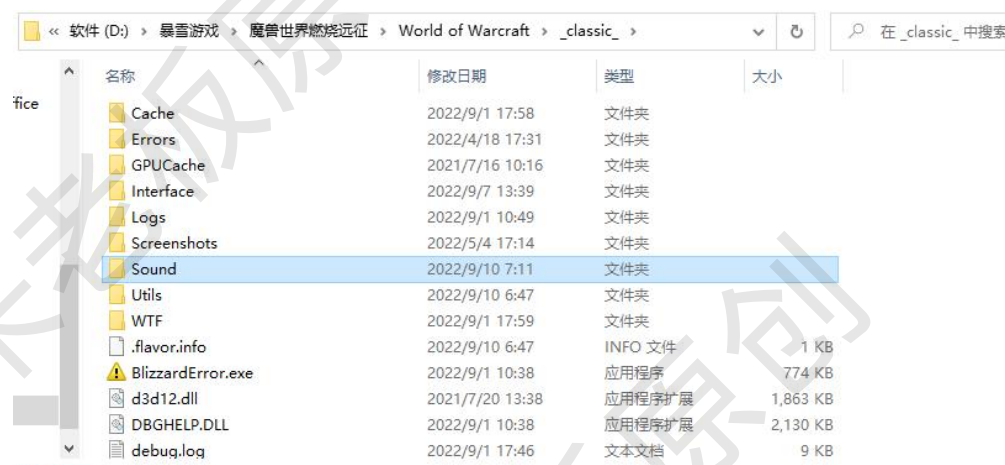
« 软件 (D:) › 暴雪游戏 › 魔兽世界燃烧远征 › World of Warcraft › _classic_ ›

在 _classic_ 中搜索

ffice

| 名称 | 修改日期 | 类型 | 大小 |
|---|---|---|---|
| Cache | 2022/9/1 17:58 | 文件夹 | |
| Errors | 2022/4/18 17:31 | 文件夹 | |
| GPUCache | 2021/7/16 10:16 | 文件夹 | |
| Interface | 2022/9/7 13:39 | 文件夹 | |
| Logs | 2022/9/1 10:49 | 文件夹 | |
| Screenshots | 2022/5/4 17:14 | 文件夹 | |
| Sound | 2022/9/10 7:11 | 文件夹 | |
| Utils | 2022/9/10 6:47 | 文件夹 | |
| WTF | 2022/9/1 17:59 | 文件夹 | |
| .flavor.info | 2022/9/10 6:47 | INFO 文件 | 1 KB |
| BlizzardError.exe | 2022/9/1 10:38 | 应用程序 | 774 KB |
| d3d12.dll | 2021/7/20 13:38 | 应用程序扩展 | 1,863 KB |
| DBGHELP.DLL | 2022/9/1 10:38 | 应用程序扩展 | 2,130 KB |
| debug.log | 2022/9/1 17:46 | 文本文档 | 9 KB |